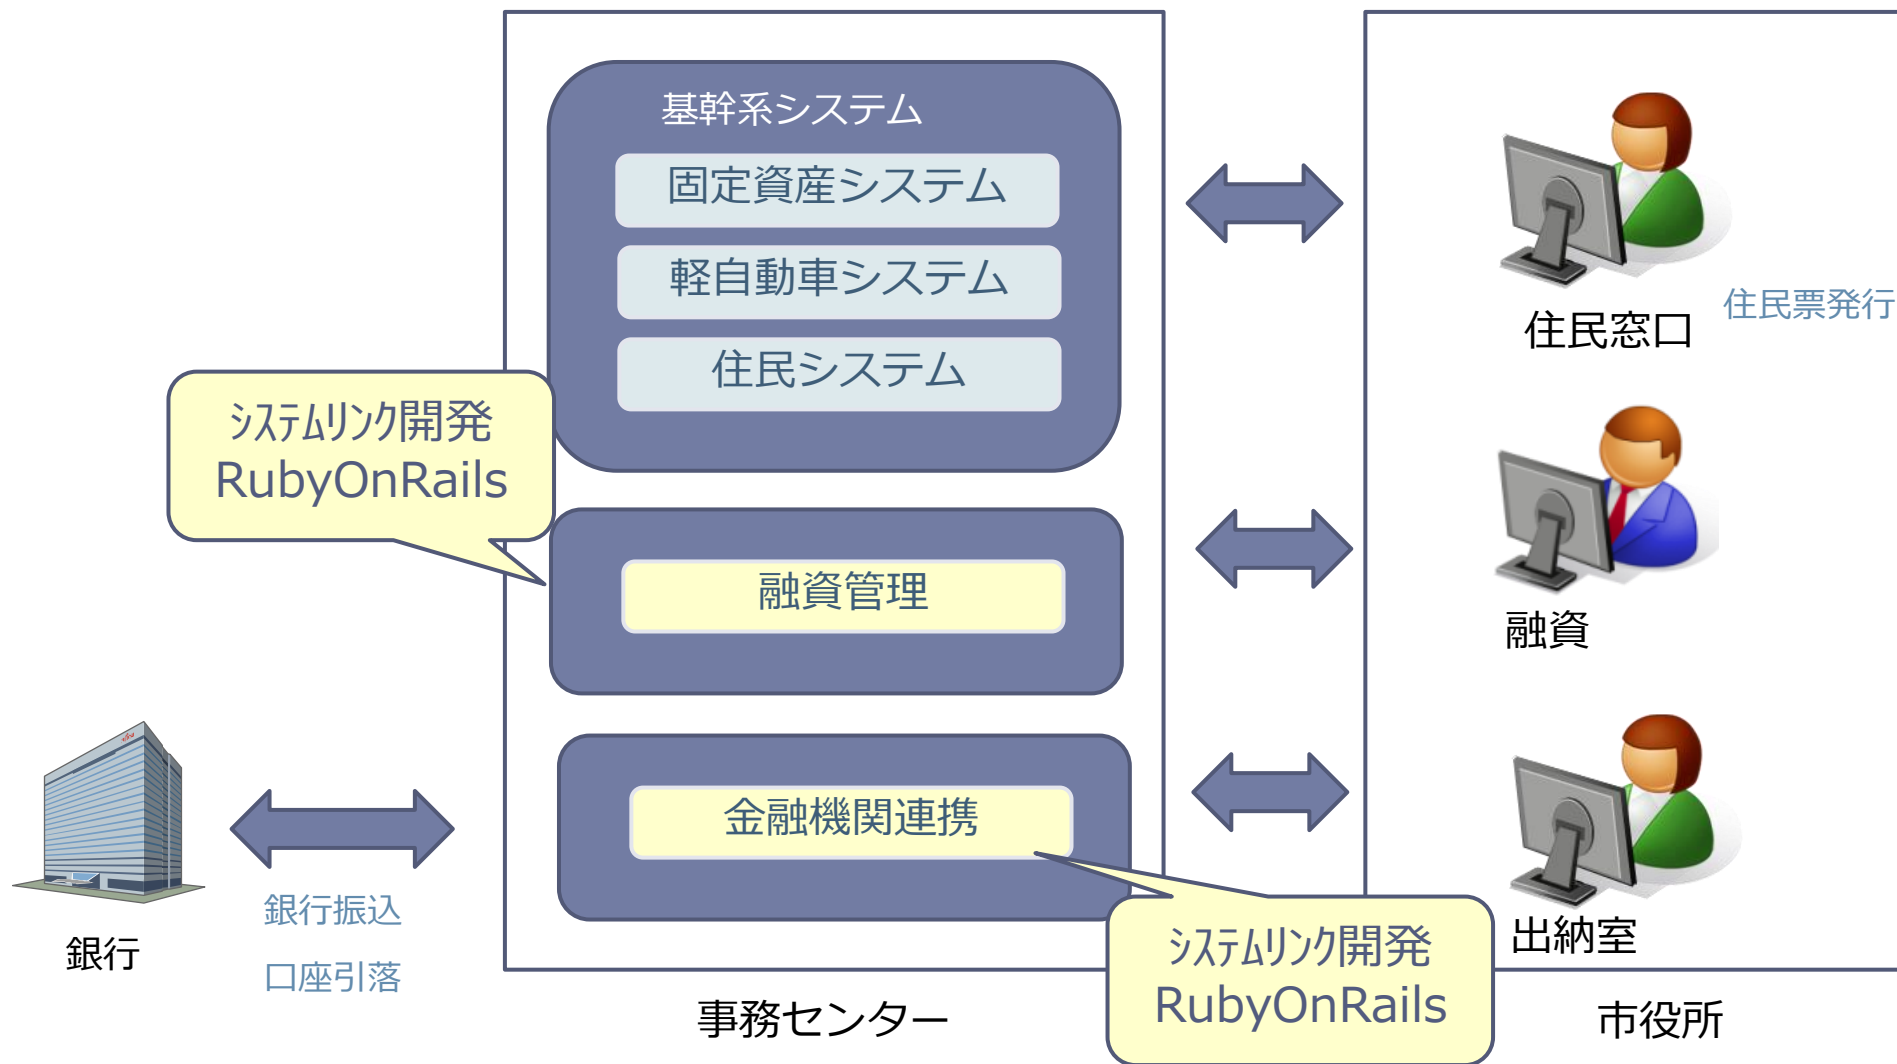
基幹系システム

固定資産システム

軽自動車システム

住民システム

ｼｽﾃﾑﾘﾝｸ開発
RubyOnRails

融資管理

金融機関連携

ｼｽﾃﾑﾘﾝｸ開発
RubyOnRails

住民窓口

住民票発行

融資

出納室

銀行

銀行振込

口座引落

事務センター

市役所